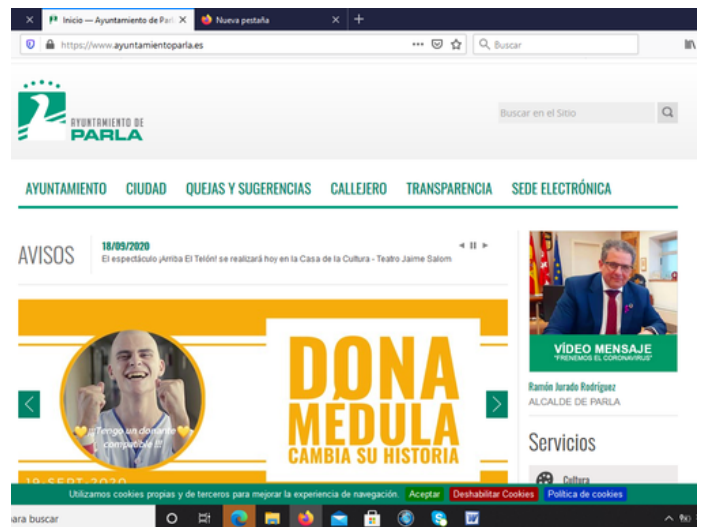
Inicio — Ayuntamiento de Parl ×
Nueva pestaña ×
+

https://www.ayuntamientoparla.es
Buscar

AYUNTAMIENTO DE
PARLA

Buscar en el Sitio

AYUNTAMIENTO CIUDAD QUEJAS Y SUGERENCIAS CALLEJERO TRANSPARENCIA SEDE ELECTRÓNICA

AVISOS
18/09/2020
El espectáculo ¡Arriba El Telón! se realizará hoy en la Casa de la Cultura - Teatro Jaime Salom

¡¡Tengo un donante compatible!!

DONA
MÉDULA
CAMBIA SU HISTORIA

19-SEPT-2020

VÍDEO MENSAJE
"FRENEMOS EL CORONAVIRUS"

Ramón Jurado Rodríguez
ALCALDE DE PARLA

Servicios

Cultura

Utilizamos cookies propias y de terceros para mejorar la experiencia de navegación. Aceptar Deshabilitar Cookies Política de cookies

ara buscar